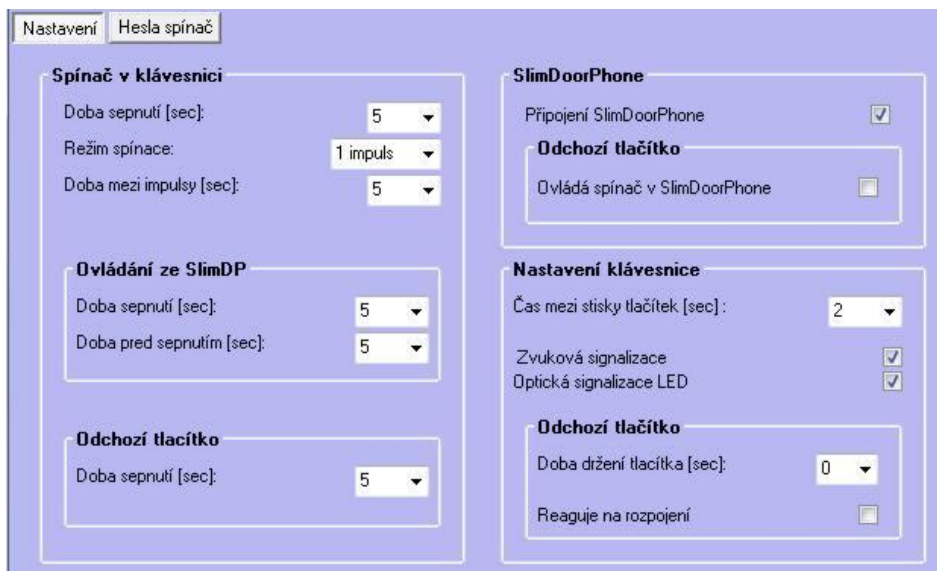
Nastavení | Hesla spínač

Spínač v klávesnici
Doba sepnutí [sec]: 5
Režim spínace: 1 impuls
Doba mezi impulsy [sec]: 5

Ovládání ze SlimDP
Doba sepnutí [sec]: 5
Doba pred sepnutím [sec]: 5

Odchozí tlacítko
Doba sepnutí [sec]: 5

SlimDoorPhone
Připojení SlimDoorPhone

Odchozí tlačítko
Ovládá spínač v SlimDoorPhone

Nastavení klávesnice
Čas mezi stisky tlačítek [sec] : 2

Zvuková signalizace
Optická signalizace LED

Odchozí tlačítko
Doba držení tlačítka [sec]: 0

Reaguje na rozpojení